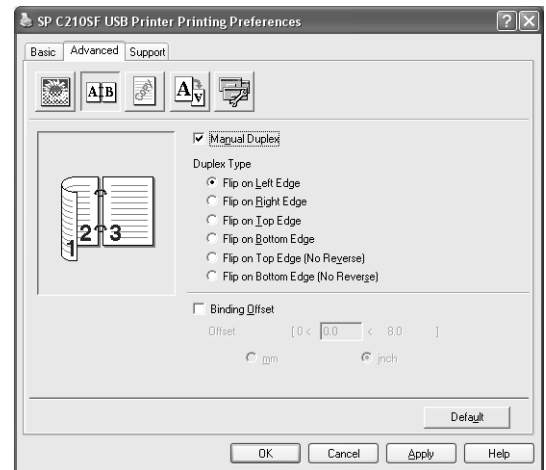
SP C210SF USB Printer Printing Preferences

Basic Advanced Support

A|B

A

1 2 3

Manual Duplex

Duplex Type

Flip on Left Edge

Flip on Right Edge

Flip on Top Edge

Flip on Bottom Edge

Flip on Top Edge (No Reverse)

Flip on Bottom Edge (No Reverse)

Binding Offset

Offset [0 < 0.0 < 8.0 ]

mm inch

Default

OK Cancel Apply Help